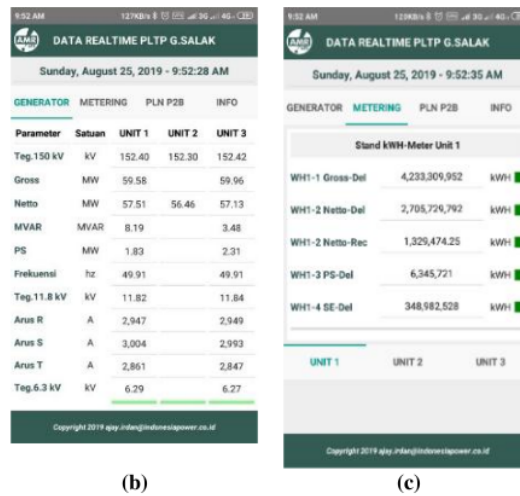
9:52 AM 127KB/s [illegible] 3G 4G

AMR DATA REALTIME PLTP G.SALAK

Sunday, August 25, 2019 - 9:52:28 AM

GENERATOR METERING PLN P2B INFO

| Parameter | Satuan | UNIT 1 | UNIT 2 | UNIT 3 |
|---|---|---|---|---|
| Teg.150 kV | kV | 152.40 | 152.30 | 152.42 |
| Gross | MW | 59.58 | | 59.96 |
| Netto | MW | 57.51 | 56.46 | 57.13 |
| MVAR | MVAR | 8.19 | | 3.48 |
| PS | MW | 1.83 | | 2.31 |
| Frekuensi | hz | 49.91 | | 49.91 |
| Teg.11.8 kV | kV | 11.82 | | 11.84 |
| Arus R | A | 2,947 | | 2,949 |
| Arus S | A | 3,004 | | 2,993 |
| Arus T | A | 2,861 | | 2,847 |
| Teg.6.3 kV | kV | 6.29 | | 6.27 |

Copyright 2019 ajay.irdan@indonesiapower.co.id

(b)

9:52 AM 123KB/s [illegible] 3G 4G

AMR DATA REALTIME PLTP G.SALAK

Sunday, August 25, 2019 - 9:52:35 AM

GENERATOR METERING PLN P2B INFO

Stand kWH-Meter Unit 1

| | | |
|---|---|---|
| WH1-1 Gross-Del | 4,233,309,952 | kWH |
| WH1-2 Netto-Del | 2,705,729,792 | kWH |
| WH1-2 Netto-Rec | 1,329,474.25 | kWH |
| WH1-3 PS-Del | 6,345,721 | kWH |
| WH1-4 SE-Del | 348,982,528 | kWH |

UNIT 1 UNIT 2 UNIT 3

Copyright 2019 ajay.irdan@indonesiapower.co.id

(c)